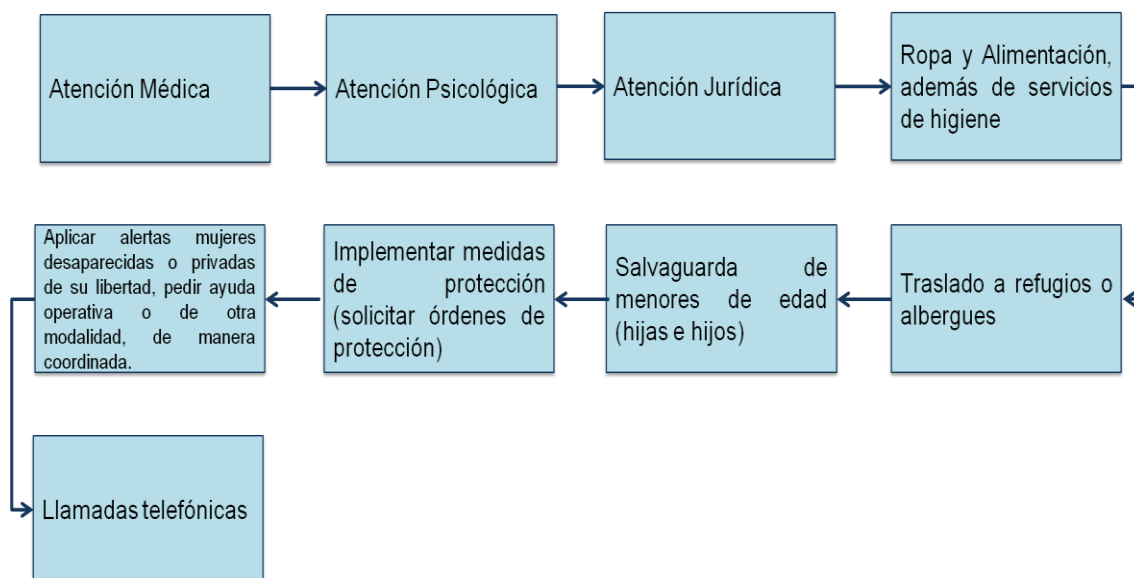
Atención Médica

Atención Psicológica

Atención Jurídica

Ropa y Alimentación, además de servicios de higiene

Traslado a refugios o albergues

Salvaguarda de menores de edad (hijas e hijos)

Implementar medidas de protección (solicitar órdenes de protección)

Aplicar alertas mujeres desaparecidas o privadas de su libertad, pedir ayuda operativa o de otra modalidad, de manera coordinada.

Llamadas telefónicas